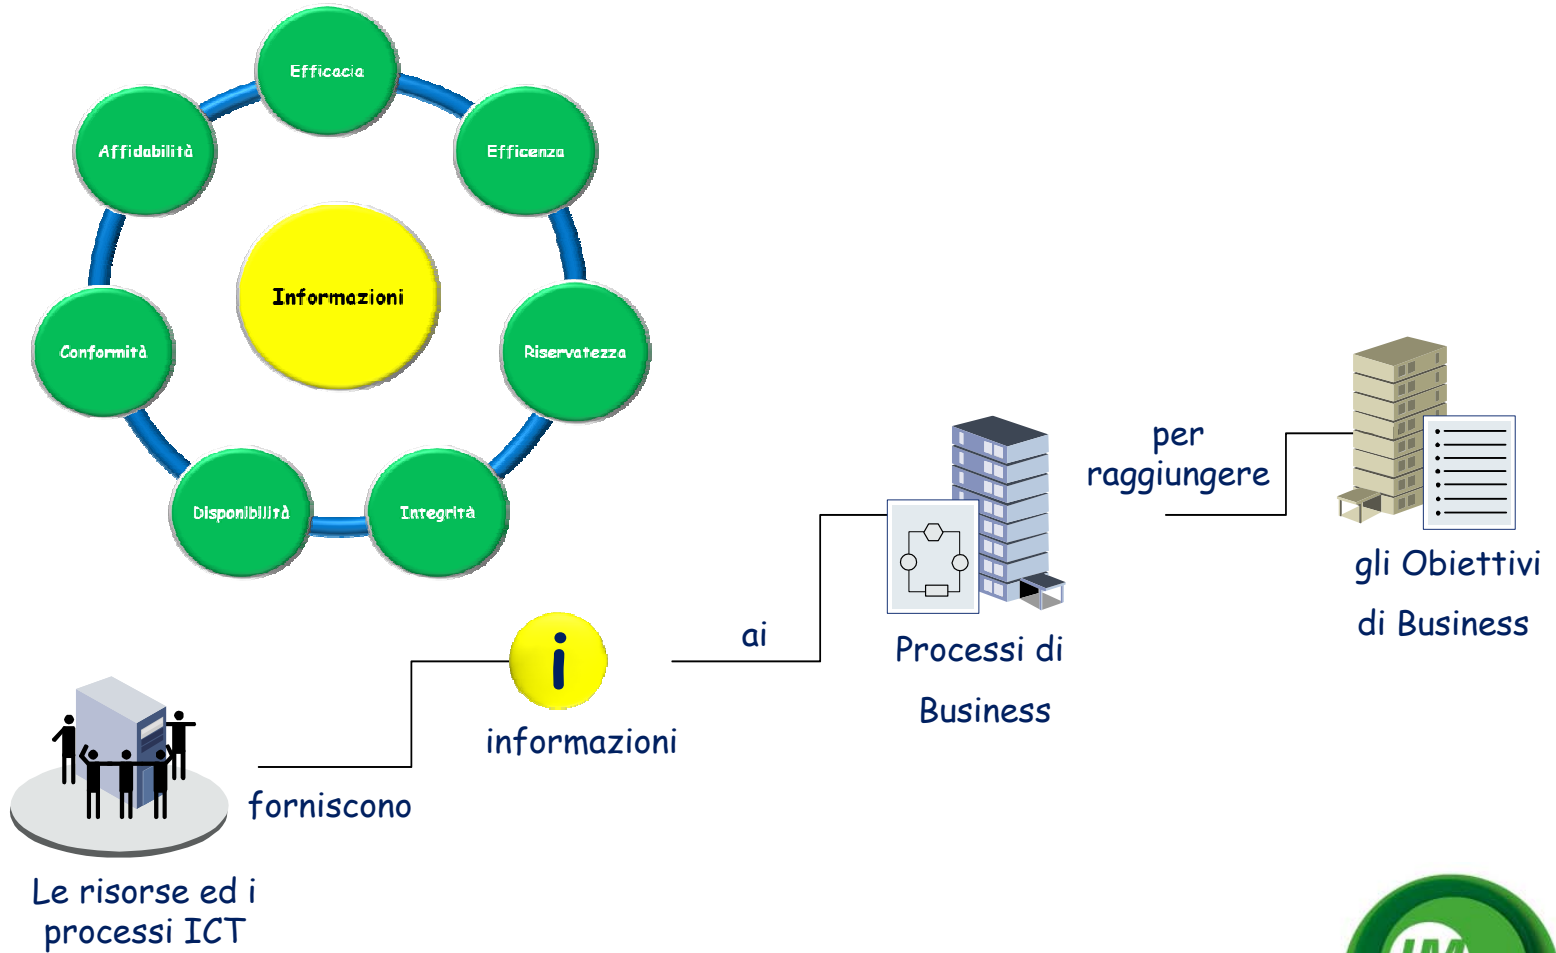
Efficacia

Affidabilità

Efficenza

Informazioni

Conformità

Riservatezza

Disponibilità

Integrità

per raggiungere

gli Obiettivi di Business

ai

Processi di Business

informazioni

forniscono

Le risorse ed i processi ICT